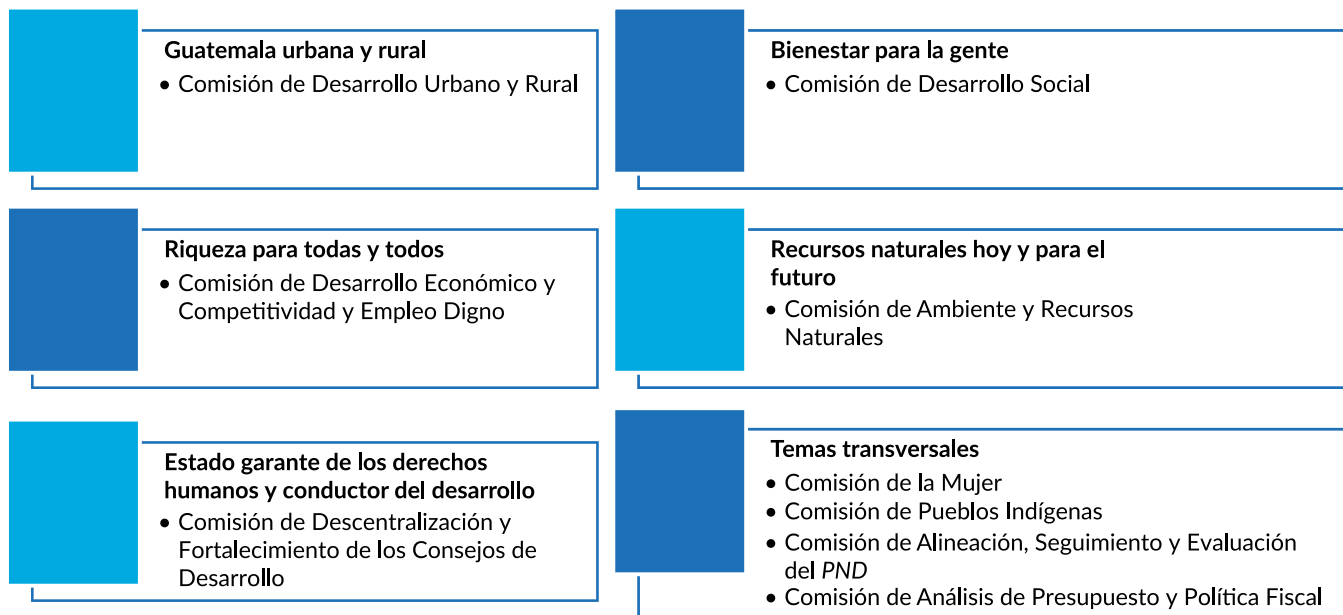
Guatemala urbana y rural
• Comisión de Desarrollo Urbano y Rural

Bienestar para la gente
• Comisión de Desarrollo Social

Riqueza para todas y todos
• Comisión de Desarrollo Económico y Competitividad y Empleo Digno

Recursos naturales hoy y para el futuro
• Comisión de Ambiente y Recursos Naturales

Estado garante de los derechos humanos y conductor del desarrollo
• Comisión de Descentralización y Fortalecimiento de los Consejos de Desarrollo

Temas transversales
• Comisión de la Mujer
• Comisión de Pueblos Indígenas
• Comisión de Alineación, Seguimiento y Evaluación del PND
• Comisión de Análisis de Presupuesto y Política Fiscal